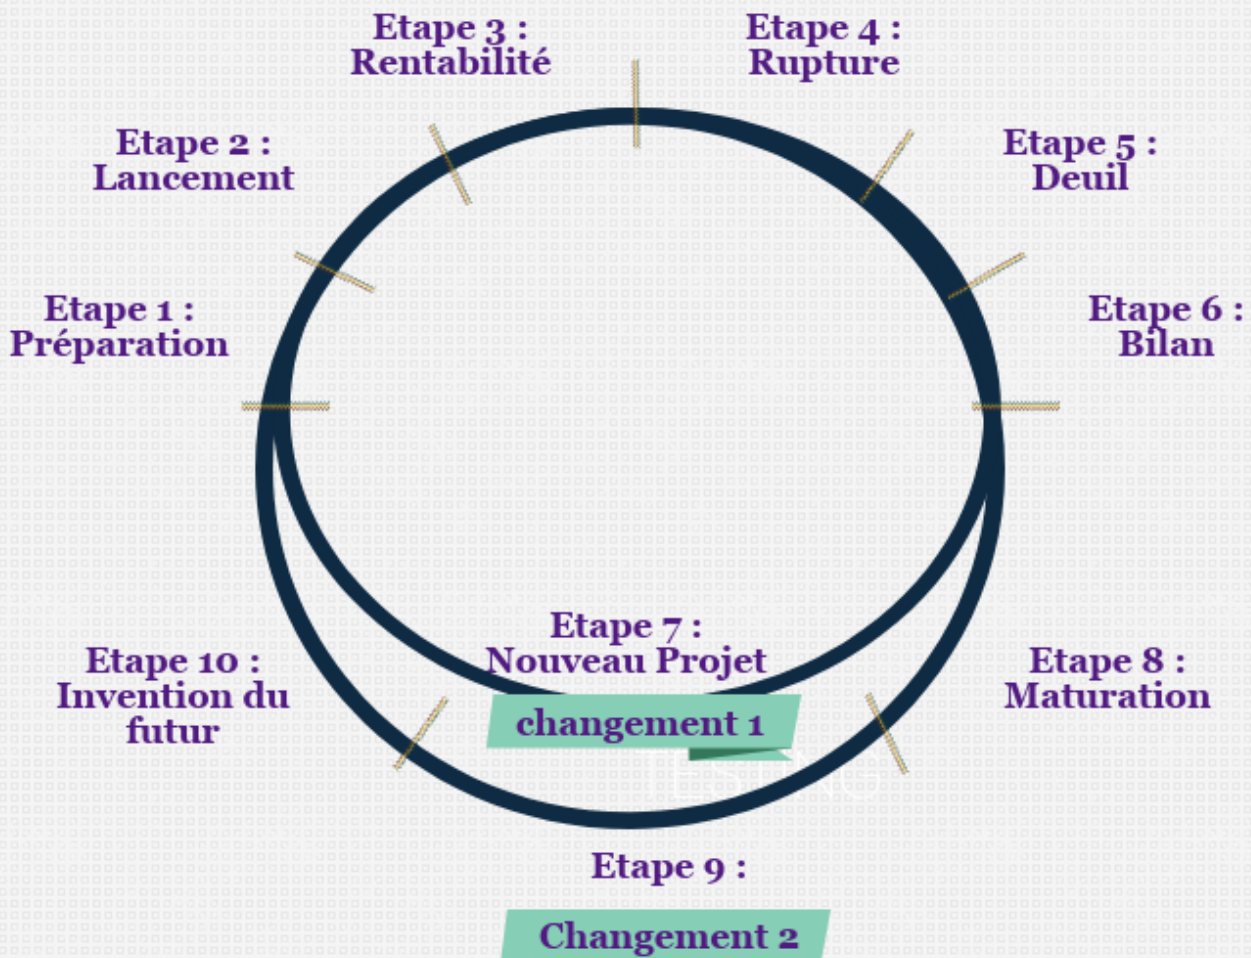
Etape 3 :
Rentabilité

Etape 4 :
Rupture

Etape 2 :
Lancement

Etape 5 :
Deuil

Etape 1 :
Préparation

Etape 6 :
Bilan

Etape 7 :
Nouveau Projet

changement 1

Etape 10 :
Invention du futur

Etape 8 :
Maturation

Etape 9 :

Changement 2